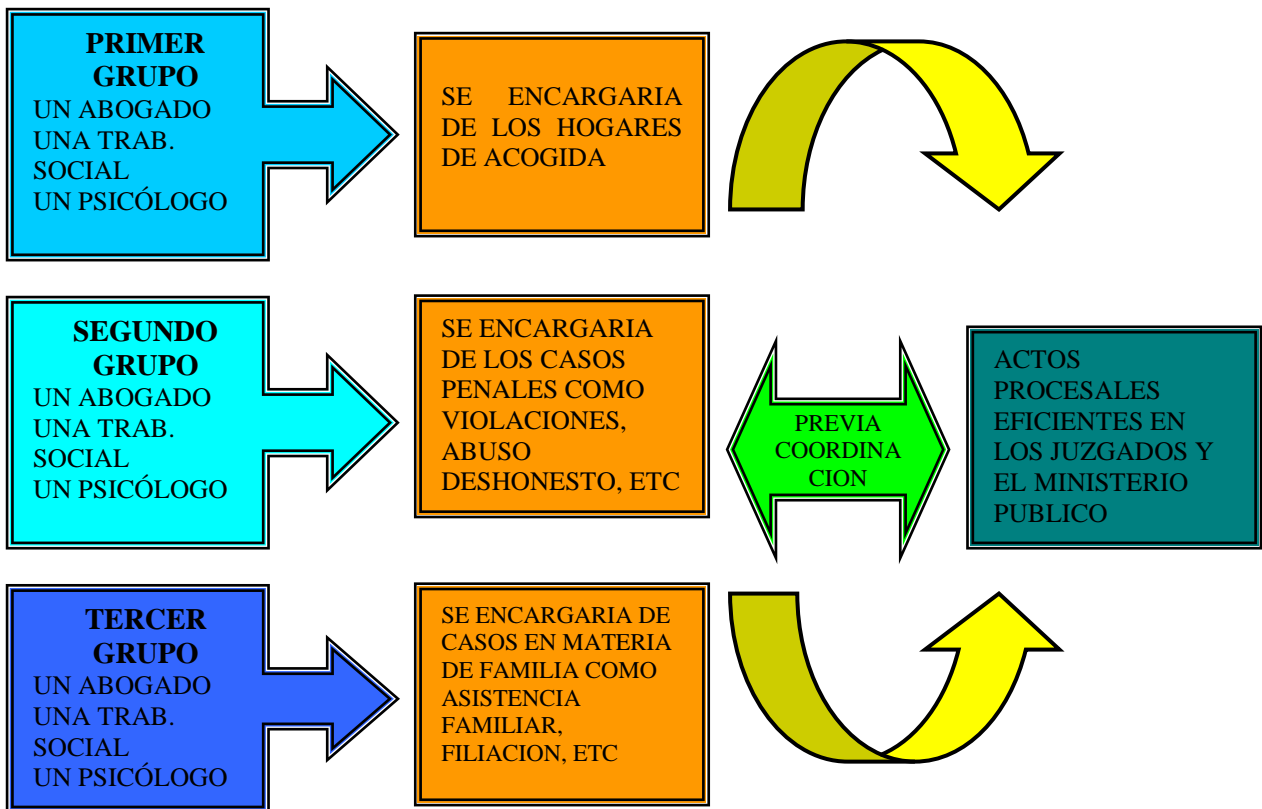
PRIMER GRUPO
UN ABOGADO
UNA TRAB. SOCIAL
UN PSICÓLOGO

SE ENCARGARIA DE LOS HOGARES DE ACOGIDA

SEGUNDO GRUPO
UN ABOGADO
UNA TRAB. SOCIAL
UN PSICÓLOGO

SE ENCARGARIA DE LOS CASOS PENALES COMO VIOLACIONES, ABUSO DESHONESTO, ETC

PREVIA COORDINACION

ACTOS PROCESALES EFICIENTES EN LOS JUZGADOS Y EL MINISTERIO PUBLICO

TERCER GRUPO
UN ABOGADO
UNA TRAB. SOCIAL
UN PSICÓLOGO

SE ENCARGARIA DE CASOS EN MATERIA DE FAMILIA COMO ASISTENCIA FAMILIAR, FILIACION, ETC